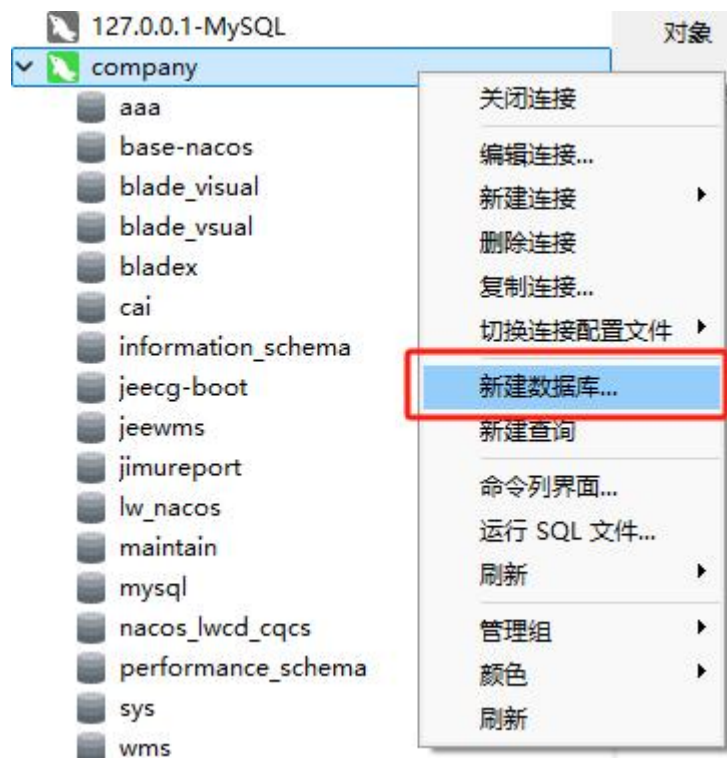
127.0.0.1-MySQL
company
aaa
base-nacos
blade_visual
blade_vsual
bladex
cai
information_schema
jeecg-boot
jeewms
jimureport
lw_nacos
maintain
mysql
nacos_lwcd_cqcs
performance_schema
sys
wms

对象

关闭连接
编辑连接...
新建连接
删除连接
复制连接...
切换连接配置文件
新建数据库...
新建查询
命令列界面...
运行 SQL 文件...
刷新
管理组
颜色
刷新